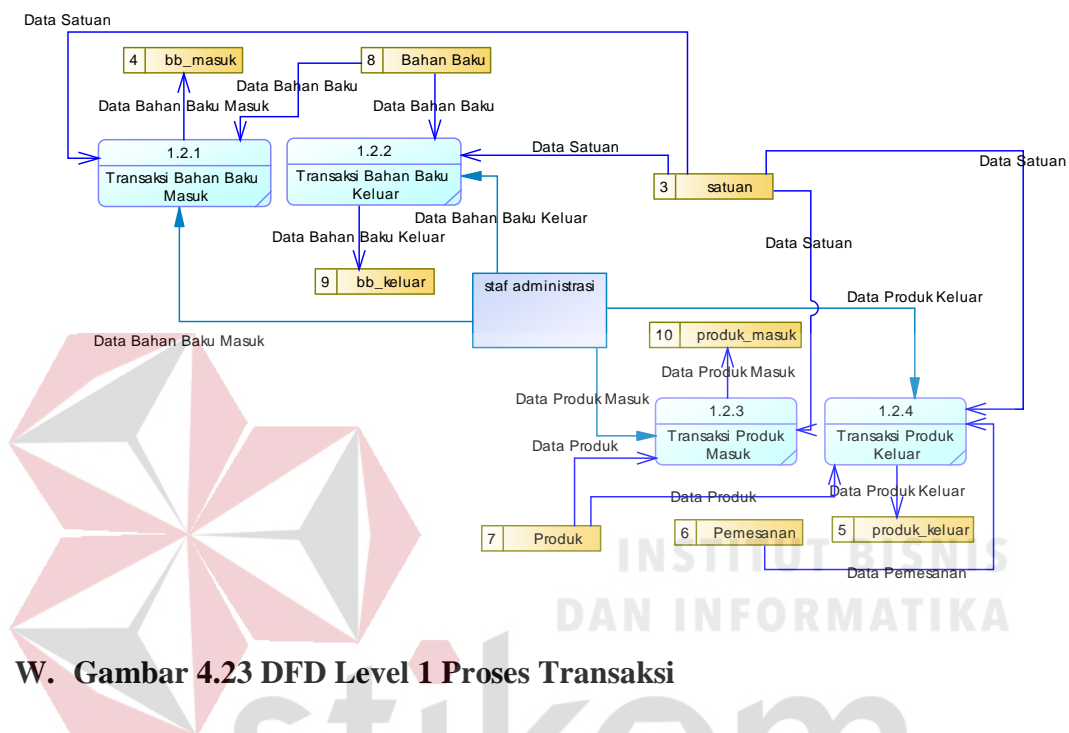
Data Satuan

4 bb_masuk

8 Bahan Baku

Data Bahan Baku

Data Bahan Baku Masuk

Data Bahan Baku

1.2.1
Transaksi Bahan Baku Masuk

1.2.2
Transaksi Bahan Baku Keluar

Data Satuan

3 satuan

Data Satuan

Data Bahan Baku Keluar

Data Bahan Baku Keluar

Data Satuan

9 bb_keluar

staf administrasi

Data Produk Keluar

Data Bahan Baku Masuk

10 produk_masuk

Data Produk Masuk

Data Produk Masuk

1.2.3
Transaksi Produk Masuk

1.2.4
Transaksi Produk Keluar

Data Produk

Data Produk

Data Produk Keluar

7 Produk

6 Pemesanan

5 produk_keluar

Data Pemesanan

INSTITUT BISNIS
DAN INFORMATIKA

W. Gambar 4.23 DFD Level 1 Proses Transaksi

stikom